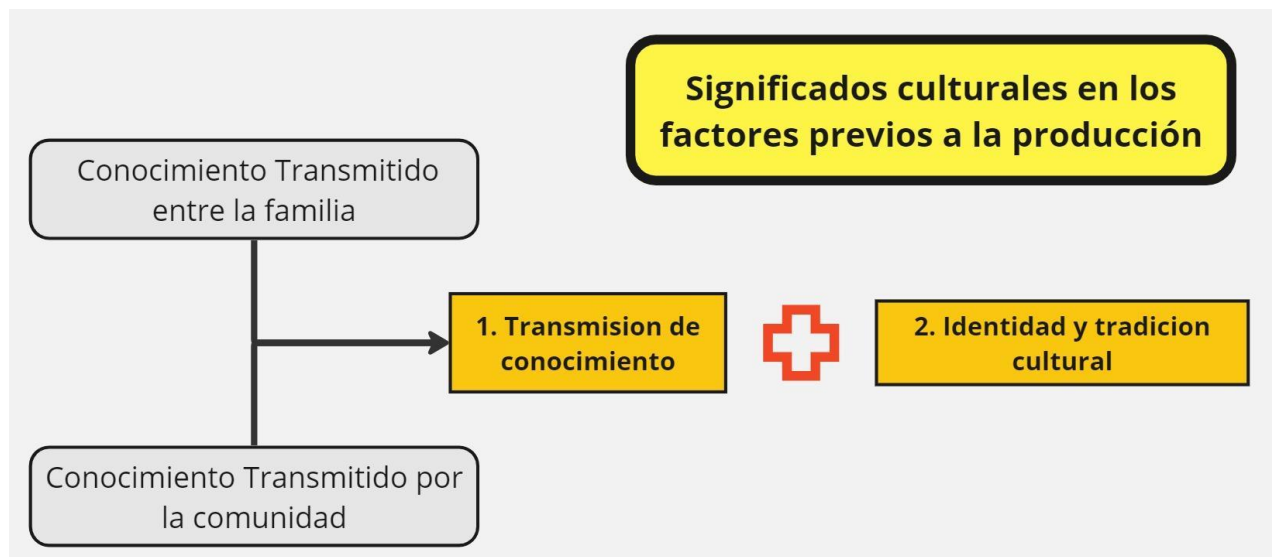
Significados culturales en los factores previos a la producción

Conocimiento Transmitido entre la familia

Conocimiento Transmitido por la comunidad

1. Transmision de conocimiento

2. Identidad y tradicion cultural